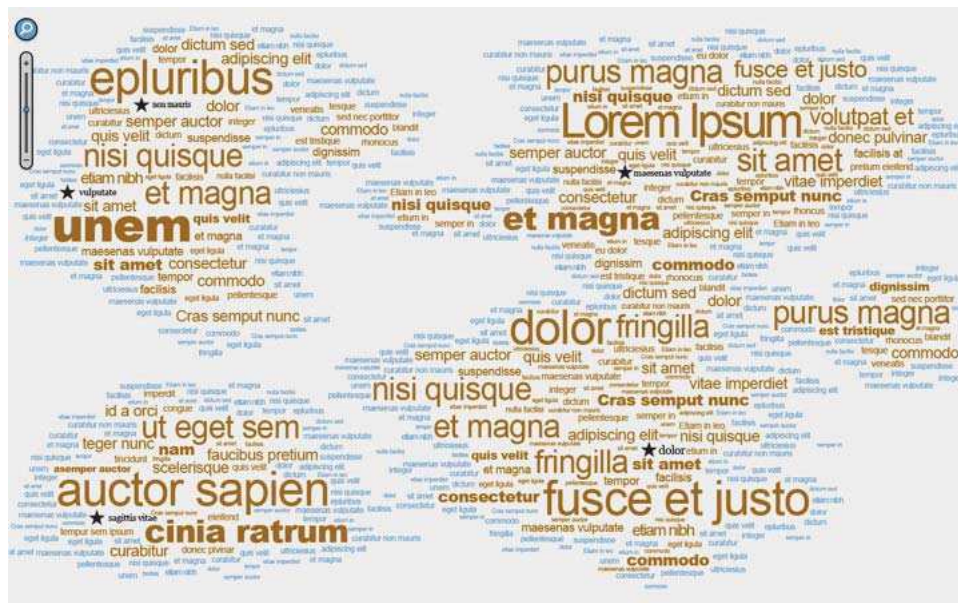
epluribus
nisi quisque
et magna
unem
sit amet
consectetur
commodo
Cras semptut nunc
adipiscing elit
dictum sed
semper auctor
quis velit
dolor
non mauris
vulputate
dignissim
purus magna
fusce et justo
Lorem Ipsum
volutpat et
sit amet
nisi quisque
et magna
Cras semput nunc
vitae imperdiet
donec pulvinar
maesenas vulputate
dolor
fringilla
purus magna
est tristique
nisi quisque
et magna
fringilla
sit amet
Cras semput nunc
vitae imperdiet
fusce et justo
consectetur
commodo
maesenas vulputate
etiam nibh
ut eget sem
auctor sapien
cinia ratrum
id a orci
teger nunc
nam
faucibus pretium
scelerisque
curabitur
asemper auctor
sagittis vitae
tempor sem ipsum
donec pivinar